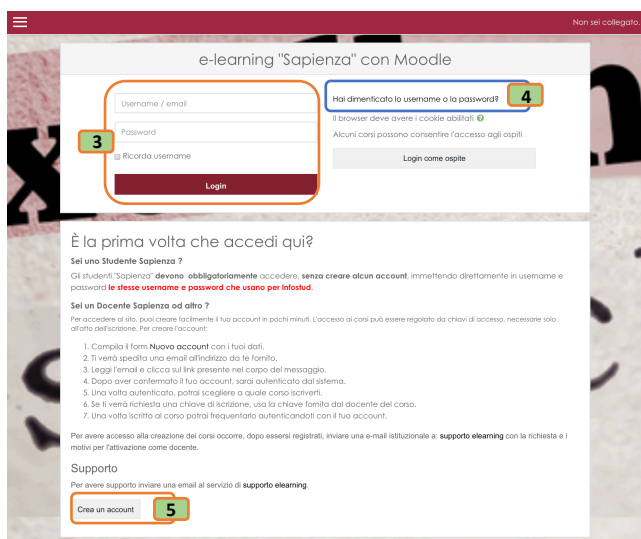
Non sei collegato.

e-learning "Sapienza" con Moodle

Username / email

Password

3

Ricorda username

Login

Hai dimenticato lo username o la password?

4

Il browser deve avere i cookie abilitati

Alcuni corsi possono consentire l'accesso agli ospiti

Login come ospite

È la prima volta che accedi qui?

Sei uno Studente Sapienza ?

Gli studenti "Sapienza" devono obbligatoriamente accedere, senza creare alcun account, immettendo direttamente in username e password le stesse username e password che usano per Infostud.

Sei un Docente Sapienza od altro ?

Per accedere al sito, puoi creare facilmente il tuo account in pochi minuti. L'accesso ai corsi può essere regolato da chiavi di accesso, necessarie solo all'atto dell'iscrizione. Per creare l'account:

1. Compila il form Nuovo account con i tuoi dati.
2. Ti verrà spedita una email all'indirizzo da te fornito.
3. Leggi l'email e clicca sul link presente nel corpo del messaggio.
4. Dopo aver confermato il tuo account, sarai autenticato dal sistema.
5. Una volta autenticato, potrai scegliere a quale corso iscriverti.
6. Se ti verrà richiesta una chiave di iscrizione, usa la chiave fornita dal docente del corso.
7. Una volta iscritto al corso potrai frequentarlo autenticandoti con il tuo account.

Per avere accesso alla creazione dei corsi occorre, dopo essersi registrati, inviare una e-mail istituzionale a: supporto elearning con la richiesta e i motivi per l'attivazione come docente.

Supporto

Per avere supporto inviare una email al servizio di supporto elearning.

Crea un account

5